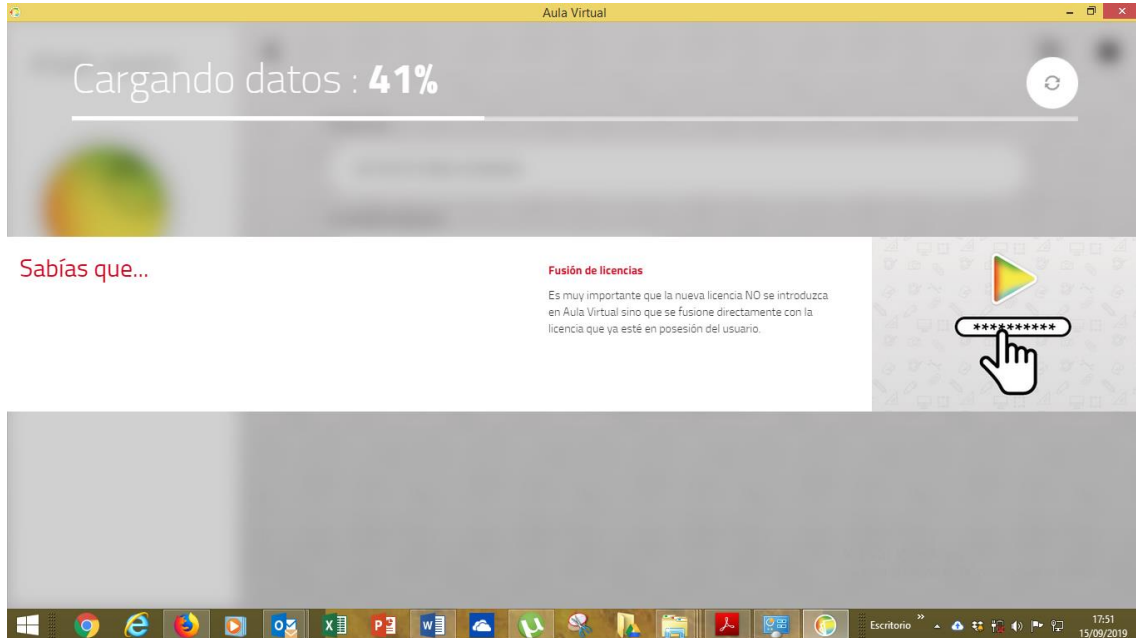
Aula Virtual

Cargando datos : **41%**

Sabías que...

Fusión de licencias

Es muy importante que la nueva licencia NO se introduzca en Aula Virtual sino que se fusione directamente con la licencia que ya esté en posesión del usuario.

**********

Escritorio

17:51
15/09/2019